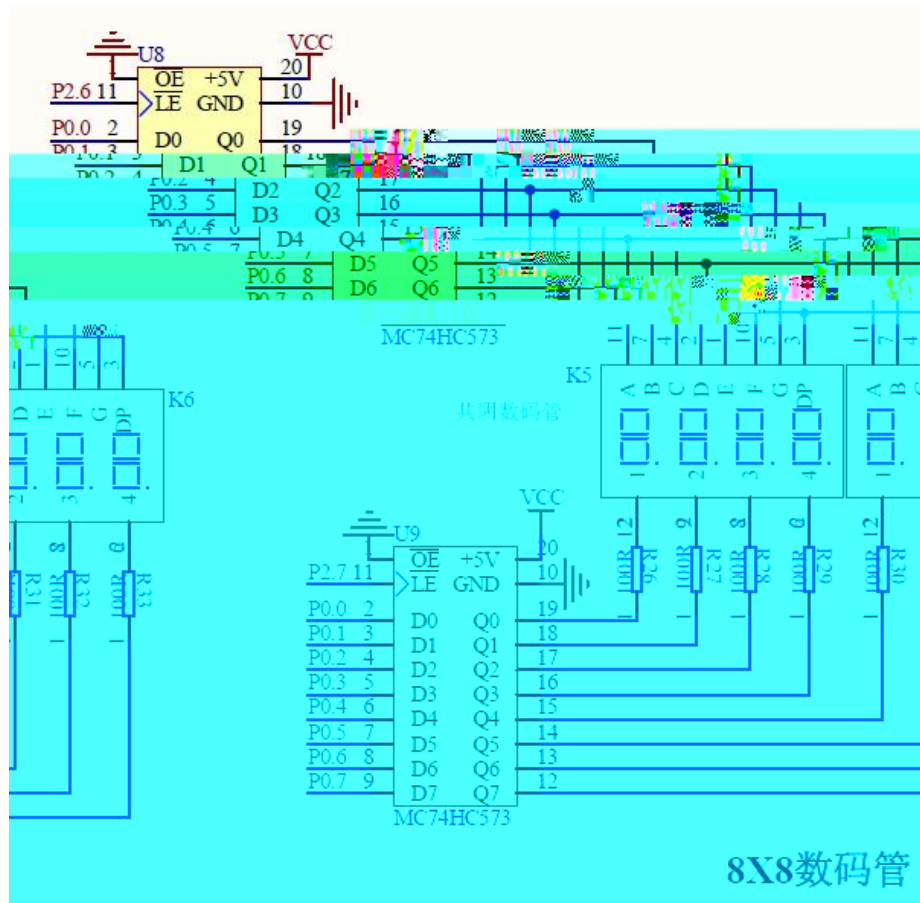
U8
VCC
$\overline{OE}$ +5V 20
P2.6 11 LE GND 10
P0.0 2 D0 Q0 19
P0.1 3 D1 Q1 18
P0.2 4 D2 Q2 17
P0.3 5 D3 Q3 16
P0.4 6 D4 Q4 15
P0.5 7 D5 Q5 14
P0.6 8 D6 Q6 13
P0.7 9 D7 Q7 12
MC74HC573

K6
D E F G DP
2 3 4
R31 R32 R33
100R 100R
1 1

K5
共阴数码管
11 7 4 2 1 10 5 3
A B C D E F G DP
1 2 3 4
12 9 8 6
R26 R27 R28 R29
100R 100R 100R 100R
1 1 1 1

11 7
A B
1
12
R30
100R
1

U9
VCC
$\overline{OE}$ +5V 20
P2.7 11 LE GND 10
P0.0 2 D0 Q0 19
P0.1 3 D1 Q1 18
P0.2 4 D2 Q2 17
P0.3 5 D3 Q3 16
P0.4 6 D4 Q4 15
P0.5 7 D5 Q5 14
P0.6 8 D6 Q6 13
P0.7 9 D7 Q7 12
MC74HC573

8X8数码管